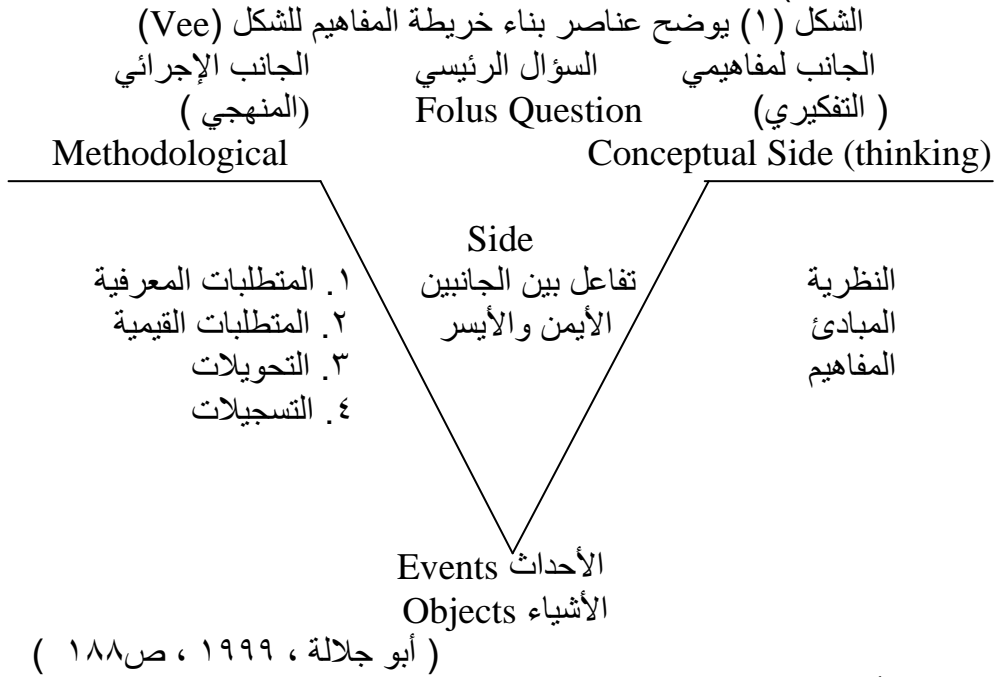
الشكل (١) يوضح عناصر بناء خريطة المفاهيم للشكل (Vee)

الجانب لمفاهيمي
( التفكيري)
Conceptual Side (thinking)

السؤال الرئيسي
Folus Question

الجانب الإجرائي
(المنهجي )
Methodological

Side

النظرية
المبادئ
المفاهيم

تفاعل بين الجانبين
الأيمن والأيسر

١. المتطلبات المعرفية
٢. المتطلبات القيمية
٣. التحويلات
٤. التسجيلات

الأحداث Events
الأشياء Objects

( أبو جلالة ، ١٩٩٩ ، ص١٨٨ )